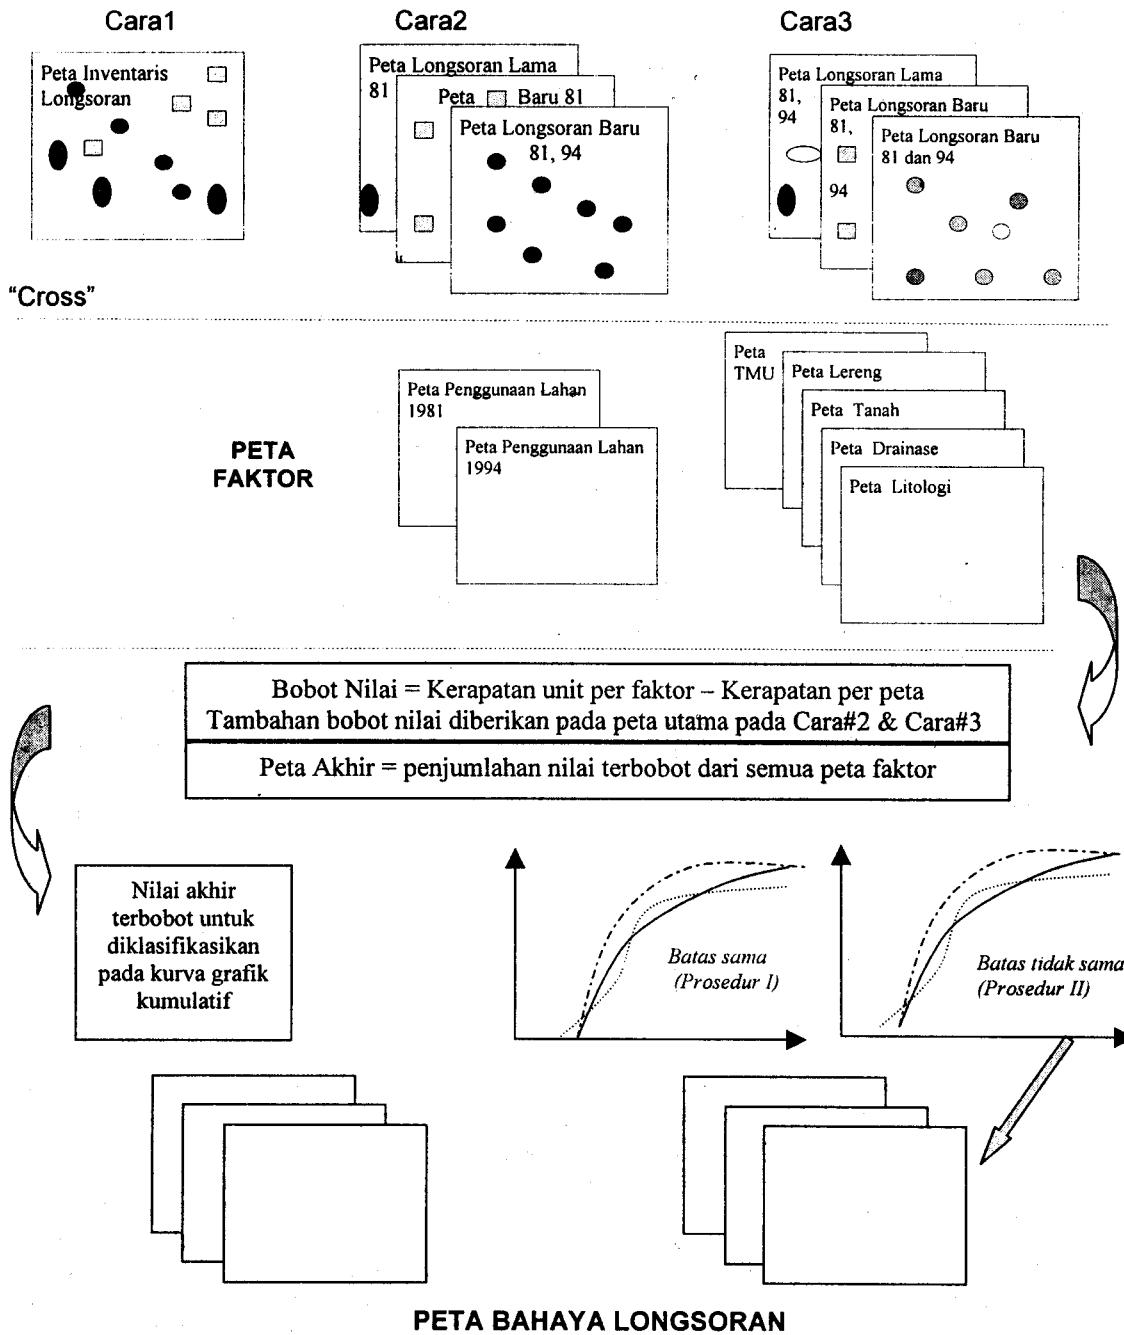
Cara1

Peta Inventaris Longsoran

Cara2

Peta Longsoran Lama 81

Peta Baru 81

Peta Longsoran Baru 81, 94

Cara3

Peta Longsoran Lama 81, 94

Peta Longsoran Baru 81, 94

Peta Longsoran Baru 81 dan 94

"Cross"

PETA FAKTOR

Peta Penggunaan Lahan 1981

Peta Penggunaan Lahan 1994

Peta TMU

Peta Lereng

Peta Tanah

Peta Drainase

Peta Litologi

Bobot Nilai = Kerapatan unit per faktor – Kerapatan per peta
Tambahan bobot nilai diberikan pada peta utama pada Cara#2 & Cara#3

Peta Akhir = penjumlahan nilai terbobot dari semua peta faktor

Nilai akhir terbobot untuk diklasifikasikan pada kurva grafik kumulatif

Batas sama (Prosedur I)

Batas tidak sama (Prosedur II)

PETA BAHAYA LONGSORAN